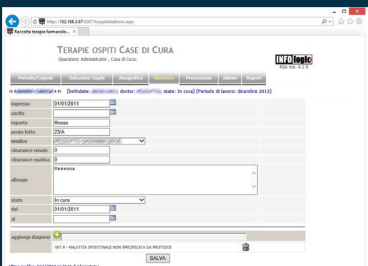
http://192.168.1.87:5007/TerapiaOspite.aspx

Raccolta terapie farmaceutic...

TERAPIE OSPITI CASE DI CURA

Operatore: Administrator , Casa di Cura:

INFOlogic

Periodo/Lavoro | Selezione Ospiti | Anagrafica | Ricoveri | Prescrizioni | Admin | Report

[Intitolate: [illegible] doctor: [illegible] state: In cura] [Periodo di lavoro: dicembre 2013]

| | |
|---|---|
| ingresso | 01/01/2011 |
| uscita | |
| reparto | Rosso |
| posto letto | 2SIA |
| medico | |
| clearance renale | 0 |
| clearance epatica | 0 |
| allergie | Nessuna |
| stato | In cura |
| dal | 01/01/2011 |
| al | |

aggiungi diagnosi

087.9 - MALATTIA INTESTINALE NON SPECIFICATA DA PROTOZOI

SALVA